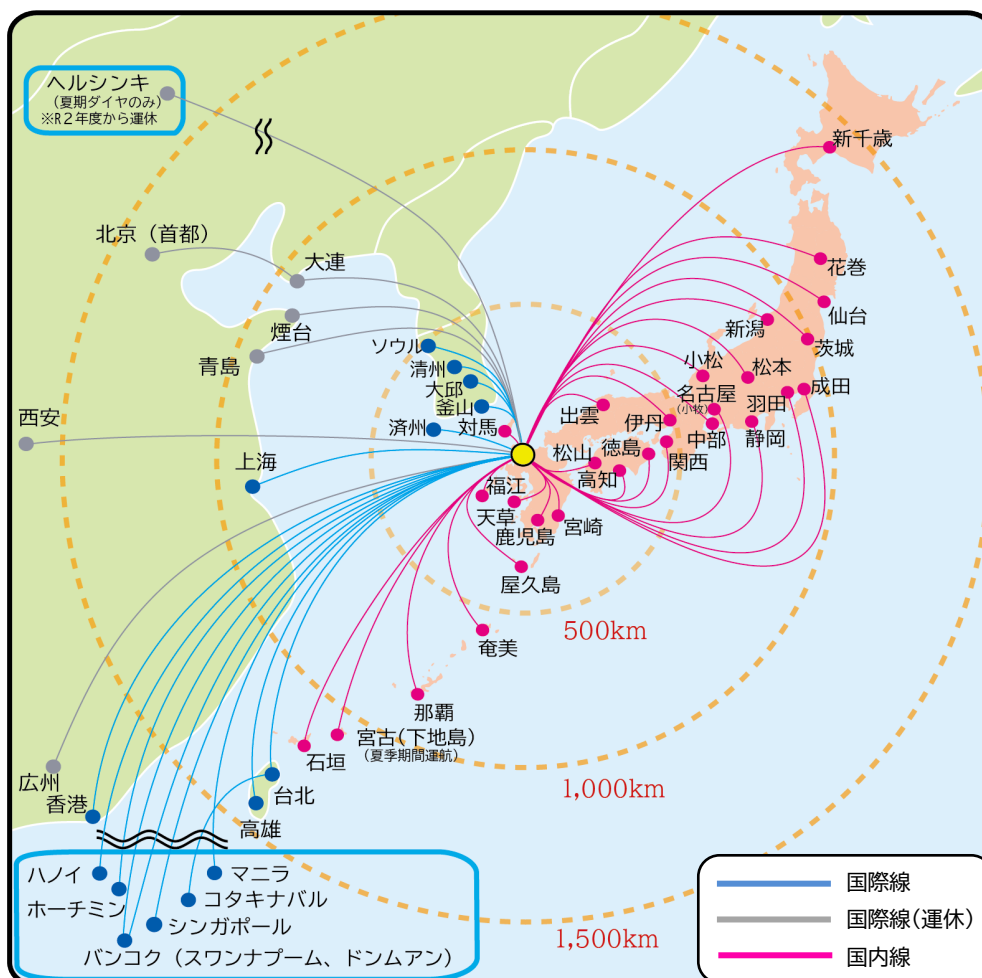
ヘルシンキ
（夏期ダイヤのみ）
※R２年度から運休

北京（首都）
大連
煙台
青島
西安
上海
ソウル
清州
大邱
釜山
済州
対馬
福江
天草
鹿児島
宮崎
屋久島
奄美
那覇
宮古（下地島）
（夏季期間運航）
石垣
台北
高雄
広州
香港
新千歳
花巻
仙台
新潟
茨城
小松
松本
名古屋
（小牧）
成田
羽田
出雲
伊丹
中部
静岡
松山
徳島
関西
高知
500km
1,000km
1,500km
ハノイ
マニラ
ホーチミン
コタキナバル
シンガポール
バンコク（スワンナプーム、ドンムアン）
国際線
国際線（運休）
国内線